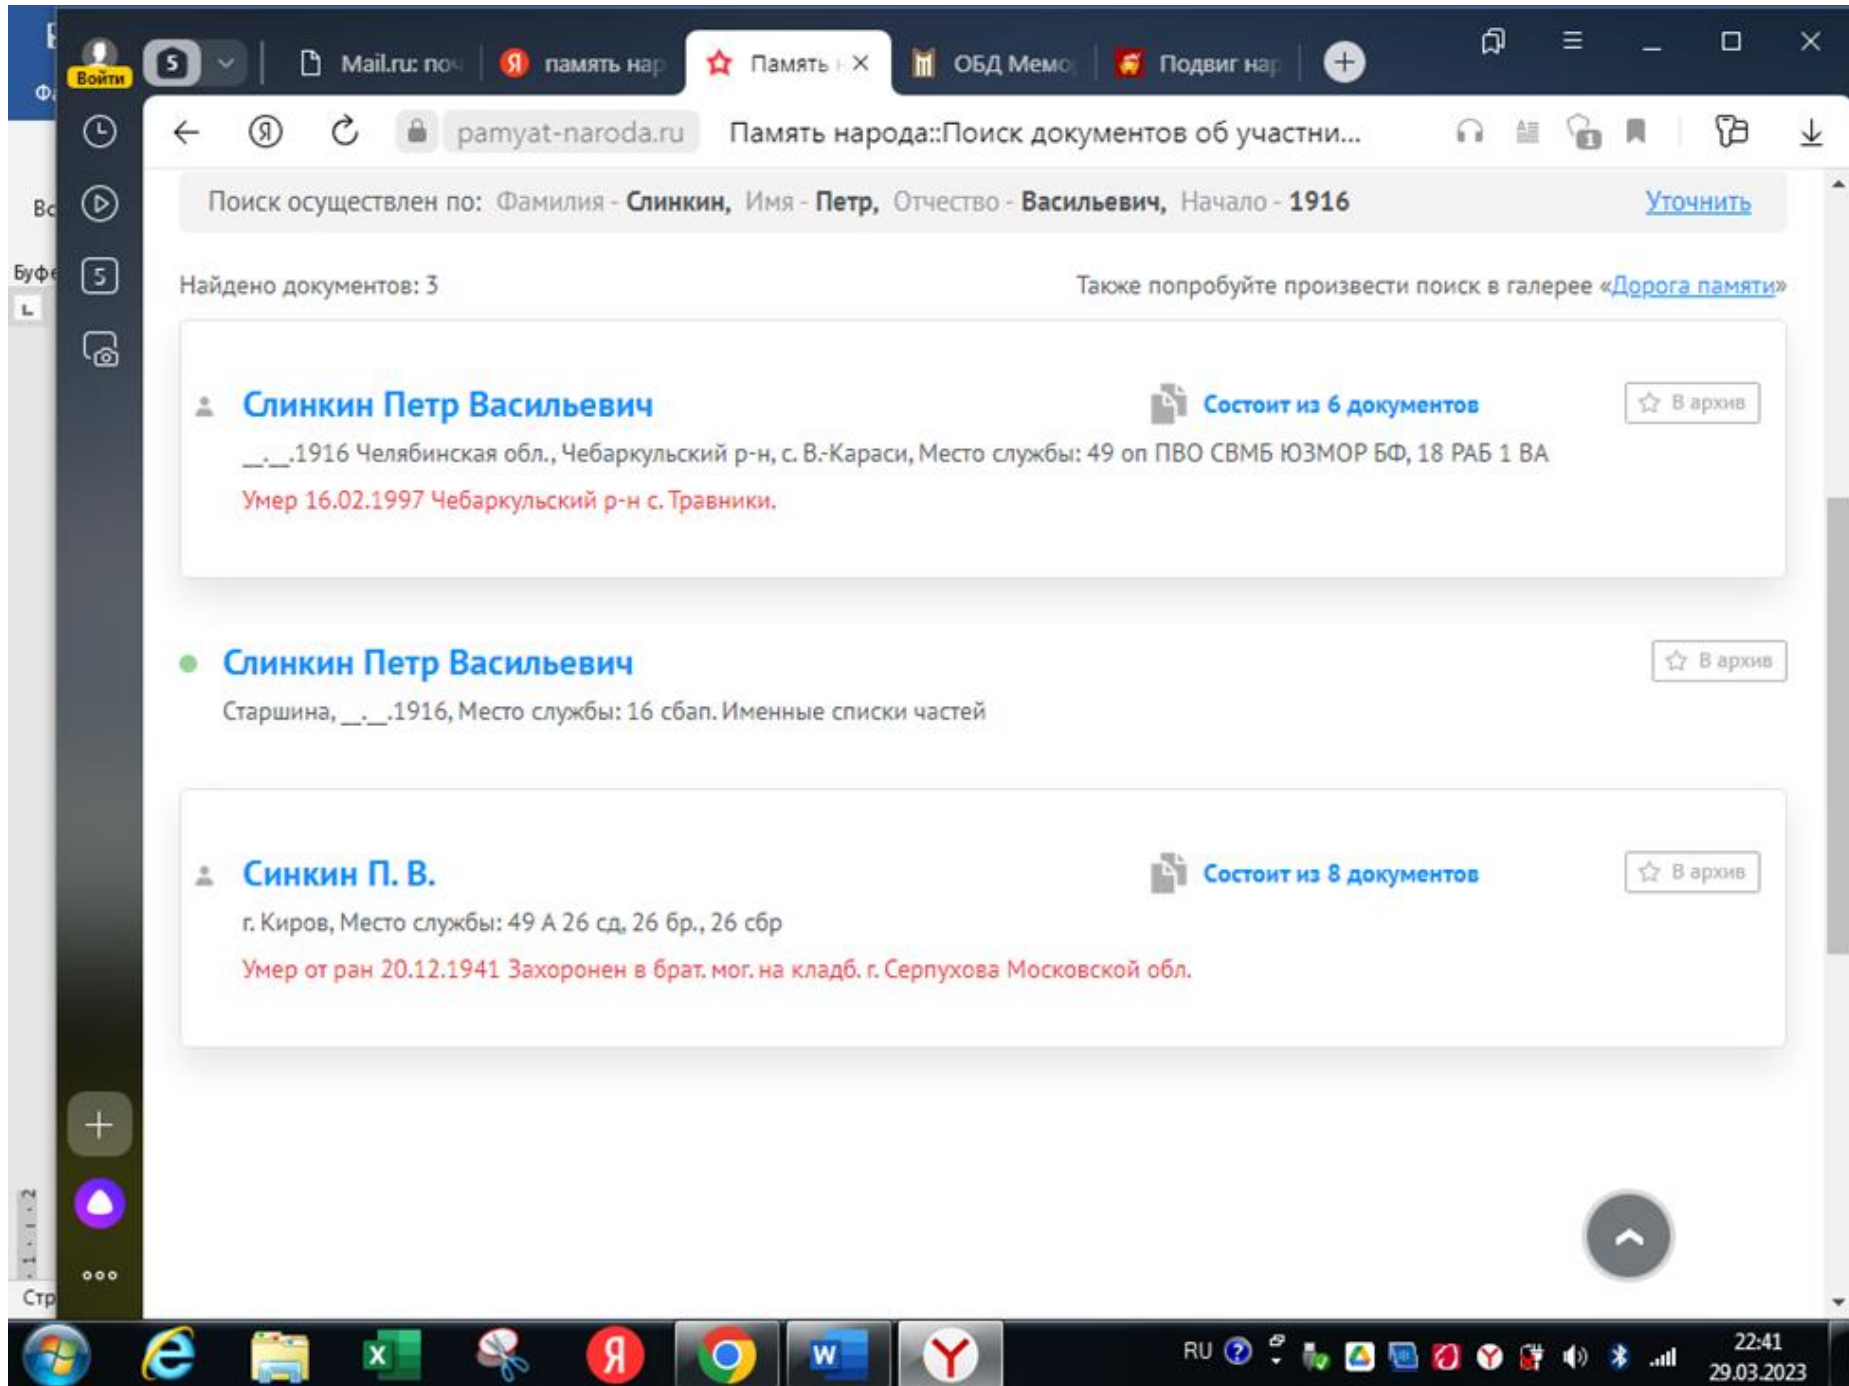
Войти
Mail.ru: по
память нар
Память
ОБД Мемо
Подвиг нар
pamyat-naroda.ru
Память народа::Поиск документов об участни...

Поиск осуществлен по: Фамилия - Слинкин, Имя - Петр, Отчество - Васильевич, Начало - 1916
Уточнить

Найдено документов: 3
Также попробуйте произвести поиск в галерее «Дорога памяти»

Слинкин Петр Васильевич
Состоит из 6 документов
В архив
__.__.1916 Челябинская обл., Чебаркульский р-н, с. В.-Караси, Место службы: 49 оп ПВО СВМБ ЮЗМОР БФ, 18 РАБ 1 ВА
Умер 16.02.1997 Чебаркульский р-н с. Травники.

Слинкин Петр Васильевич
В архив
Старшина, __.__.1916, Место службы: 16 сбап. Именные списки частей

Синкин П. В.
Состоит из 8 документов
В архив
г. Киров, Место службы: 49 А 26 сд, 26 бр., 26 сбр
Умер от ран 20.12.1941 Захоронен в брат. мог. на кладб. г. Серпухова Московской обл.

RU
22:41
29.03.2023